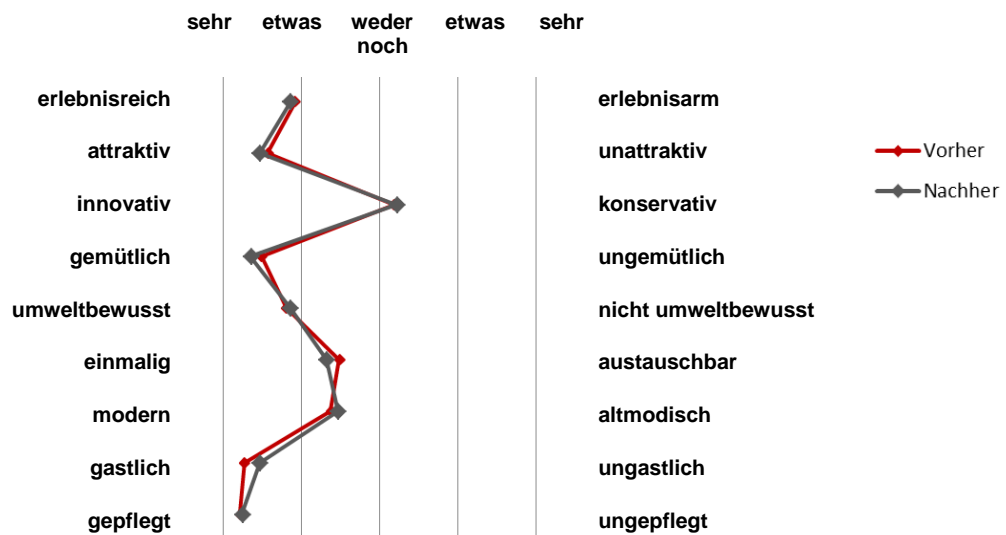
sehr etwas weder noch etwas sehr

erlebnisreich erlebnisarm
attraktiv unattraktiv
innovativ konservativ
gemütlich ungemütlich
umweltbewusst nicht umweltbewusst
einmalig austauschbar
modern altmodisch
gastlich ungastlich
gepflegt ungepflegt

Vorher
Nachher